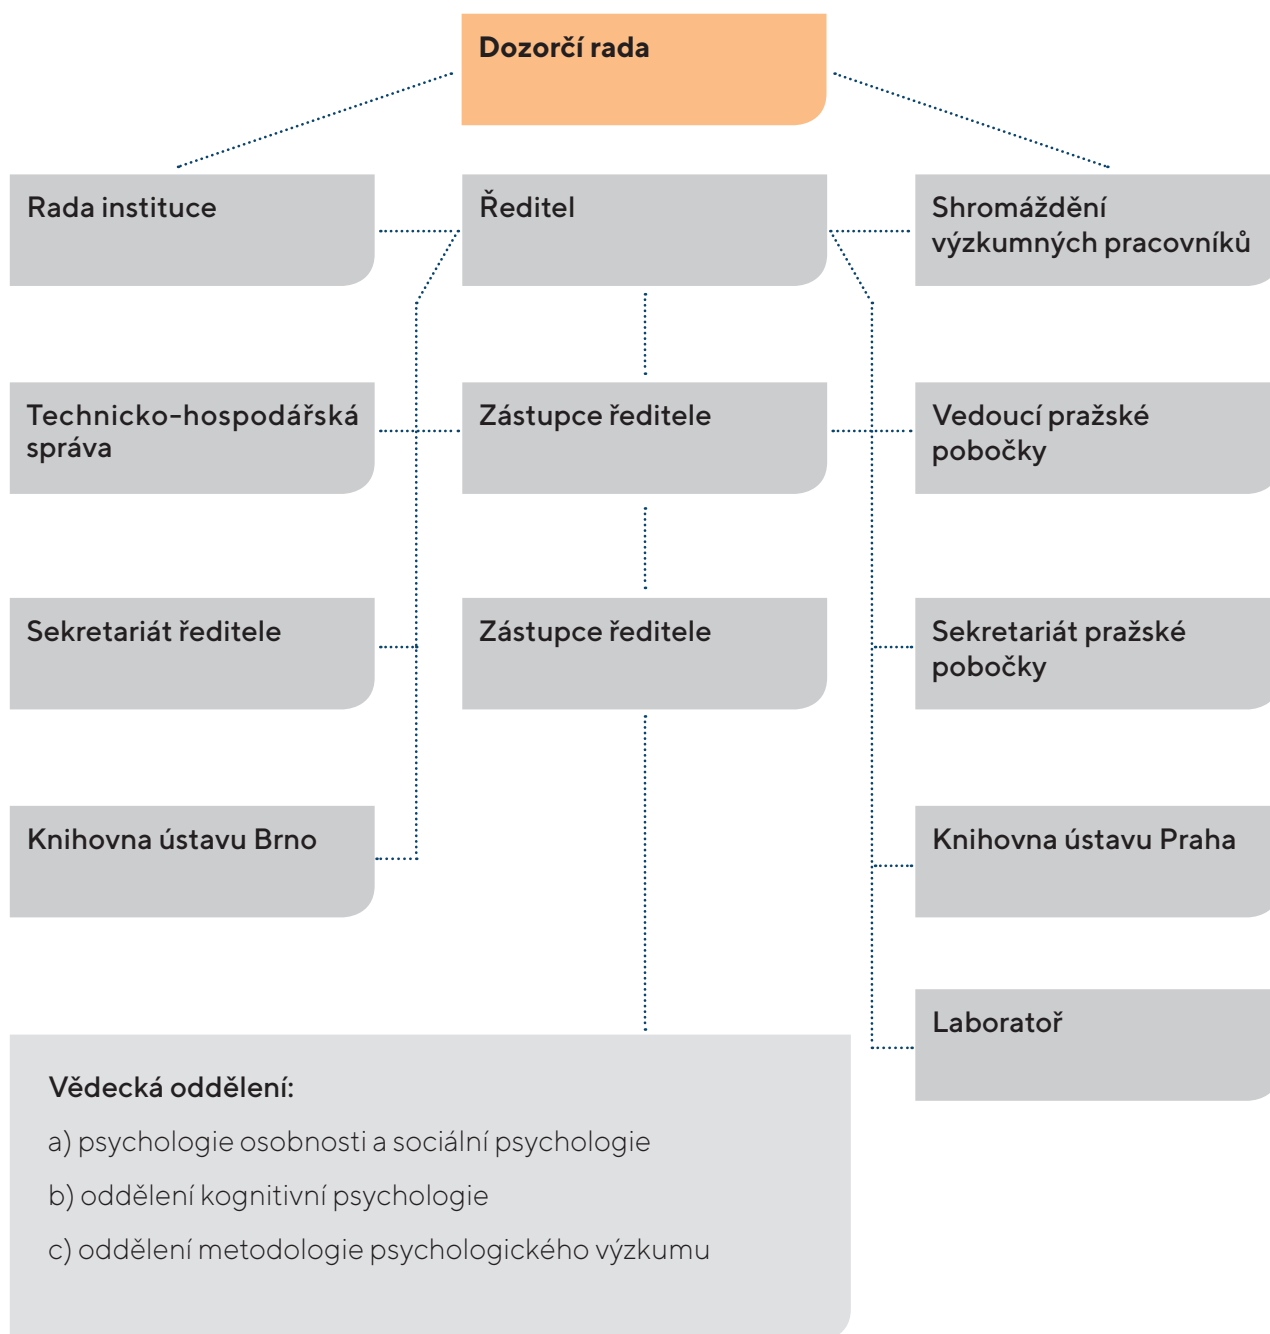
Dozorčí rada

Rada instituce

Ředitel

Shromáždění výzkumných pracovníků

Technicko-hospodářská správa

Zástupce ředitele

Vedoucí pražské pobočky

Sekretariát ředitele

Zástupce ředitele

Sekretariát pražské pobočky

Knihovna ústavu Brno

Knihovna ústavu Praha

Laboratoř

Vědecká oddělení:

a) psychologie osobnosti a sociální psychologie

b) oddělení kognitivní psychologie

c) oddělení metodologie psychologického výzkumu